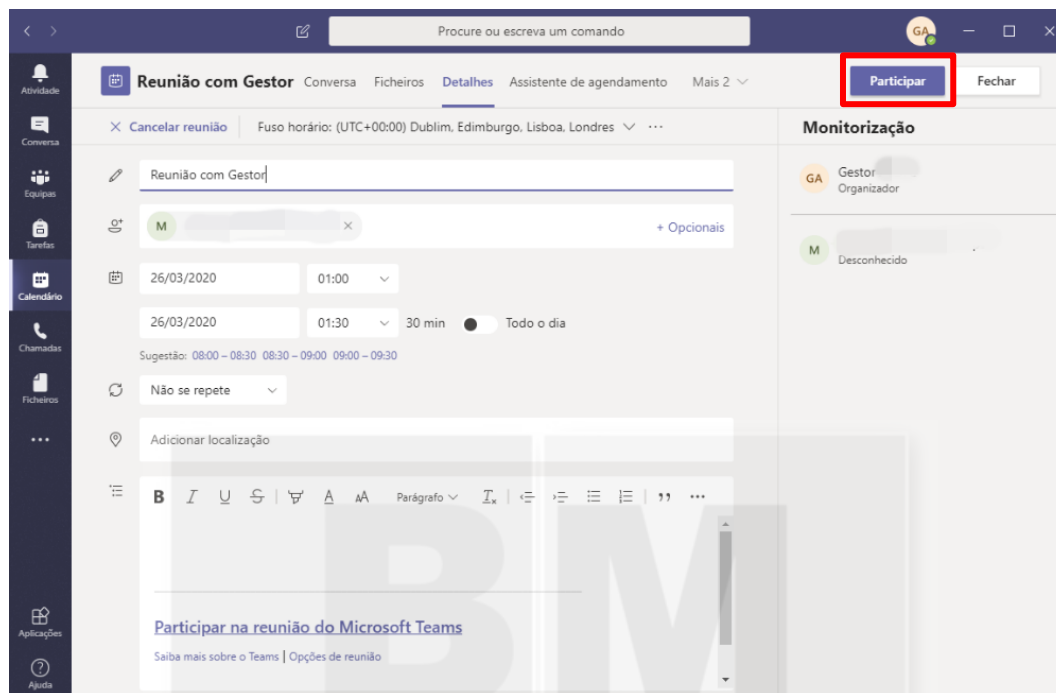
Procure ou escreva um comando

GA

Atividade
Conversa
Equipas
Tarefas
Calendário
Chamadas
Ficheiros
...
Aplicações
Ajuda

Reunião com Gestor Conversa Ficheiros Detalhes Assistente de agendamento Mais 2

Participar Fechar

× Cancelar reunião Fuso horário: (UTC+00:00) Dublim, Edimburgo, Lisboa, Londres ...

Reunião com Gestor

M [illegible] ×

+ Opcionais

26/03/2020 01:00

26/03/2020 01:30 30 min Todo o dia

Sugestão: 08:00 – 08:30 08:30 – 09:00 09:00 – 09:30

Não se repete

Adicionar localização

B I U S A AA Parágrafo $T_x$ ...

Participar na reunião do Microsoft Teams

Saiba mais sobre o Teams | Opções de reunião

Monitorização

GA Gestor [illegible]
Organizador

M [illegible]
Desconhecido

BM